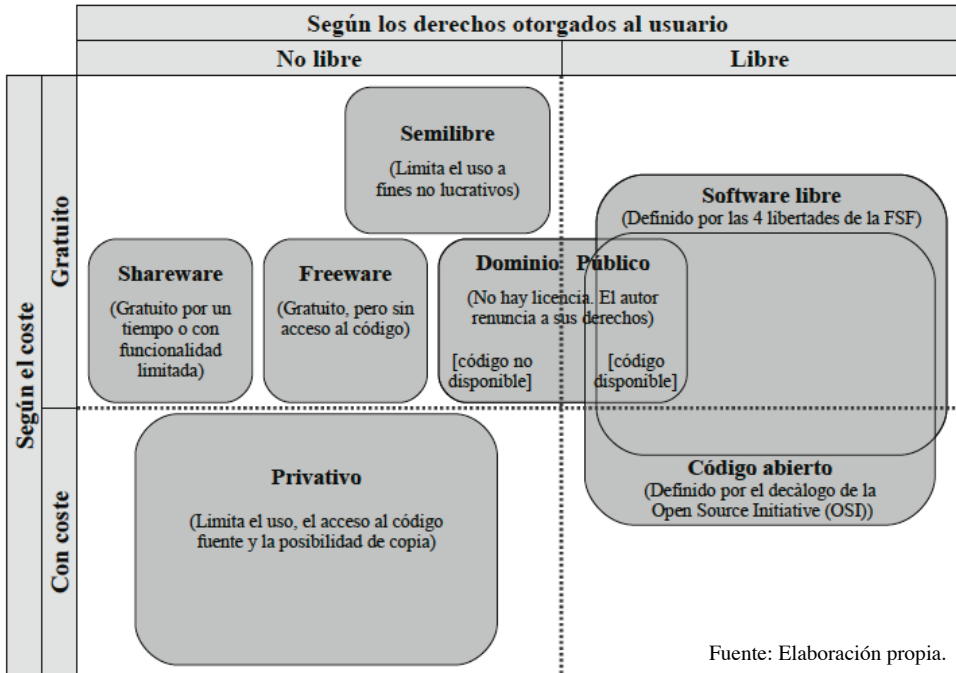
Según los derechos otorgados al usuario

No libre

Libre

Según el coste

Gratuito

Con coste

Semilibre

(Limita el uso a fines no lucrativos)

Software libre
(Definido por las 4 libertades de la FSF)

Shareware

(Gratuito por un tiempo o con funcionalidad limitada)

Freeware

(Gratuito, pero sin acceso al código)

Dominio Público

(No hay licencia. El autor renuncia a sus derechos)

[código no disponible]

[código disponible]

Privativo

(Limita el uso, el acceso al código fuente y la posibilidad de copia)

Código abierto
(Definido por el decálogo de la Open Source Initiative (OSI))

Fuente: Elaboración propia.